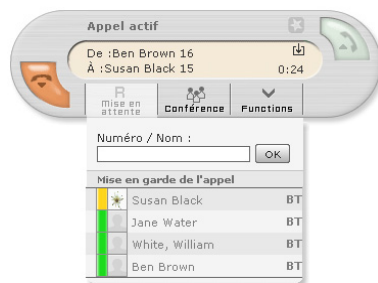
Appel actif

De :Ben Brown 16
À :Susan Black 15
0:24

R
Mise en attente
Conférence
Functions

Numéro / Nom :
OK

Mise en garde de l'appel

| | |
|---|---|
| Susan Black | BT |
| Jane Water | BT |
| White, William | BT |
| Ben Brown | BT |